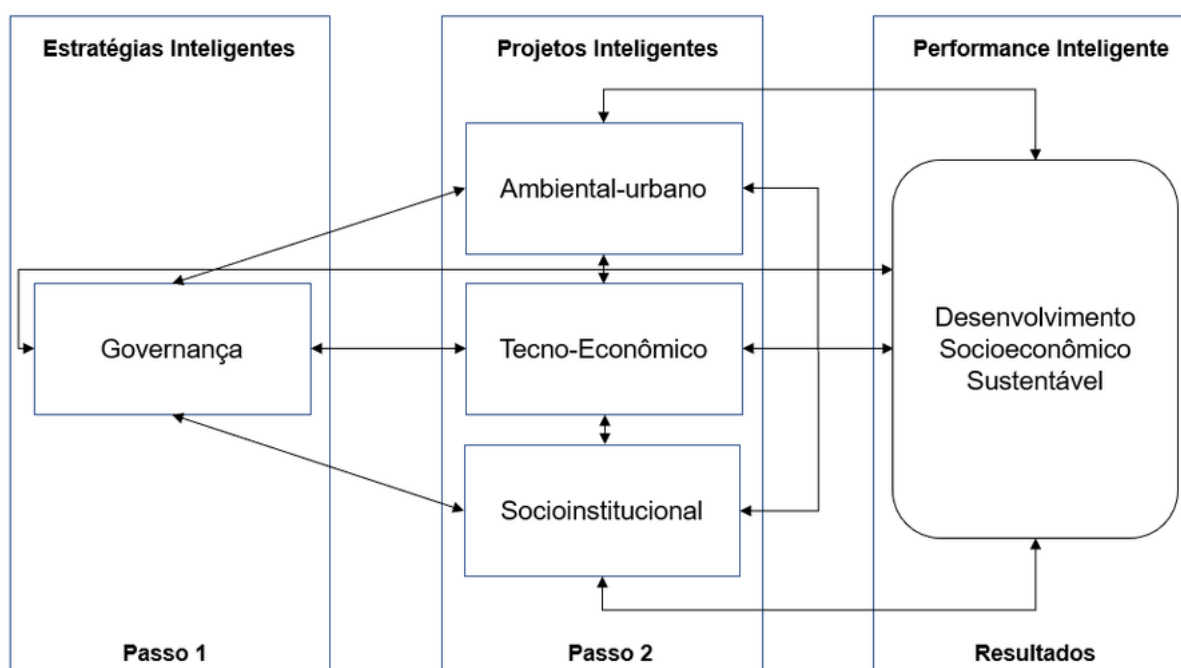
Estratégias Inteligentes

Governança

Passo 1

Projetos Inteligentes

Ambiental-urbano

Tecno-Econômico

Socioinstitucional

Passo 2

Performance Inteligente

Desenvolvimento Socioeconômico Sustentável

Resultados